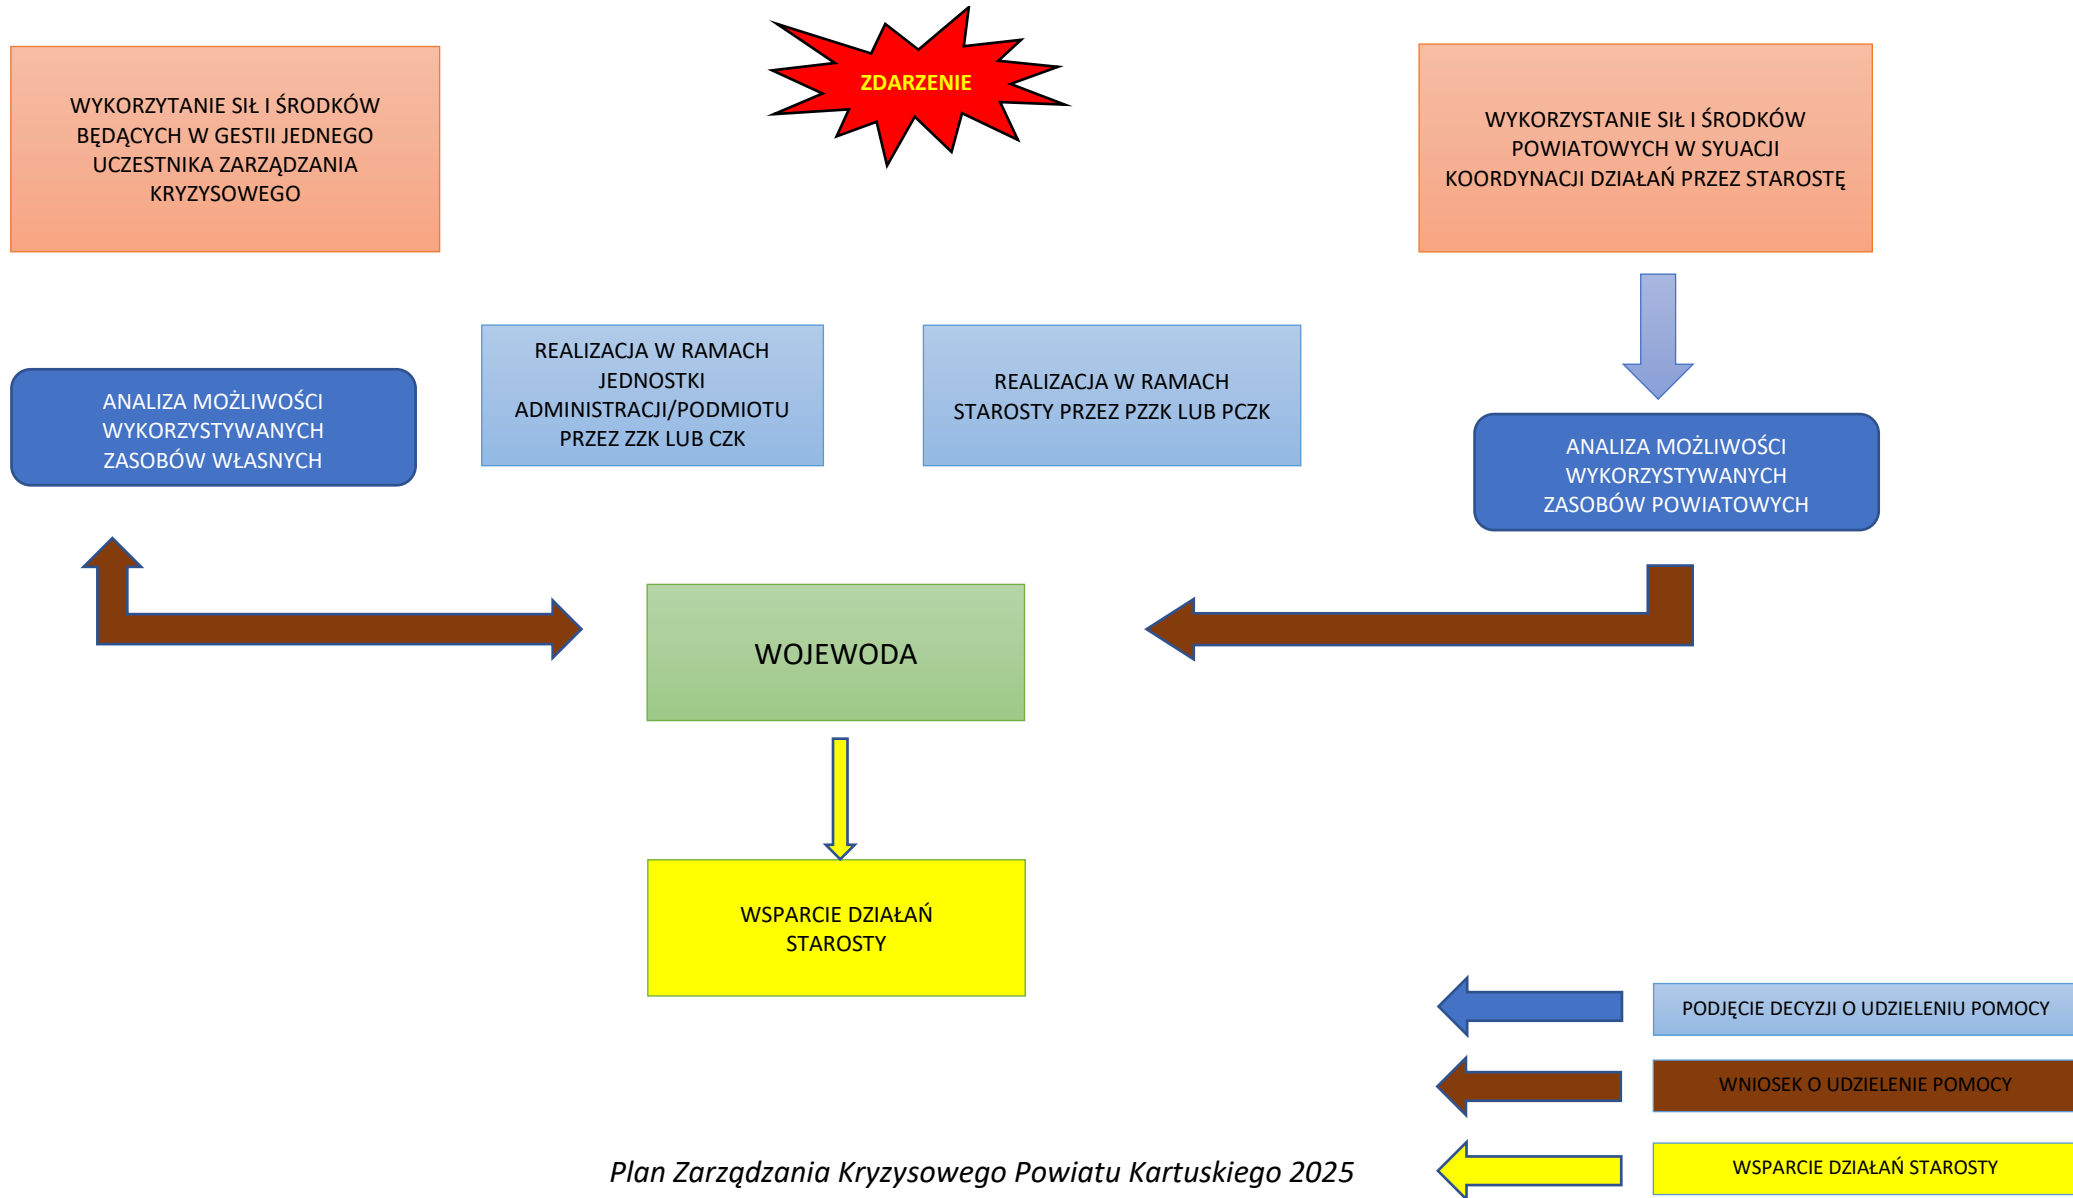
WYKORZYTANIE SIŁ I ŚRODKÓW BĘDĄCYCH W GESTII JEDNEGO UCZESTNIKA ZARZĄDZANIA KRYZYSOWEGO

ZDARZENIE

WYKORZYSTANIE SIŁ I ŚRODKÓW POWIATOWYCH W SYUACJI KOORDYNACJI DZIAŁAŃ PRZEZ STAROSTĘ

ANALIZA MOŻLIWOŚCI WYKORZYSTYWANYCH ZASOBÓW WŁASNYCH

REALIZACJA W RAMACH JEDNOSTKI ADMINISTRACJI/PODMIOTU PRZEZ ZZK LUB CZK

REALIZACJA W RAMACH STAROSTY PRZEZ PZZK LUB PCZK

ANALIZA MOŻLIWOŚCI WYKORZYSTYWANYCH ZASOBÓW POWIATOWYCH

WOJEWODA

WSPARCIE DZIAŁAŃ STAROSTY

PODJĘCIE DECYZJI O UDZIELENIU POMOCY

WNIOSEK O UDZIELENIE POMOCY

WSPARCIE DZIAŁAŃ STAROSTY

Plan Zarządzania Kryzysowego Powiatu Kartuskiego 2025